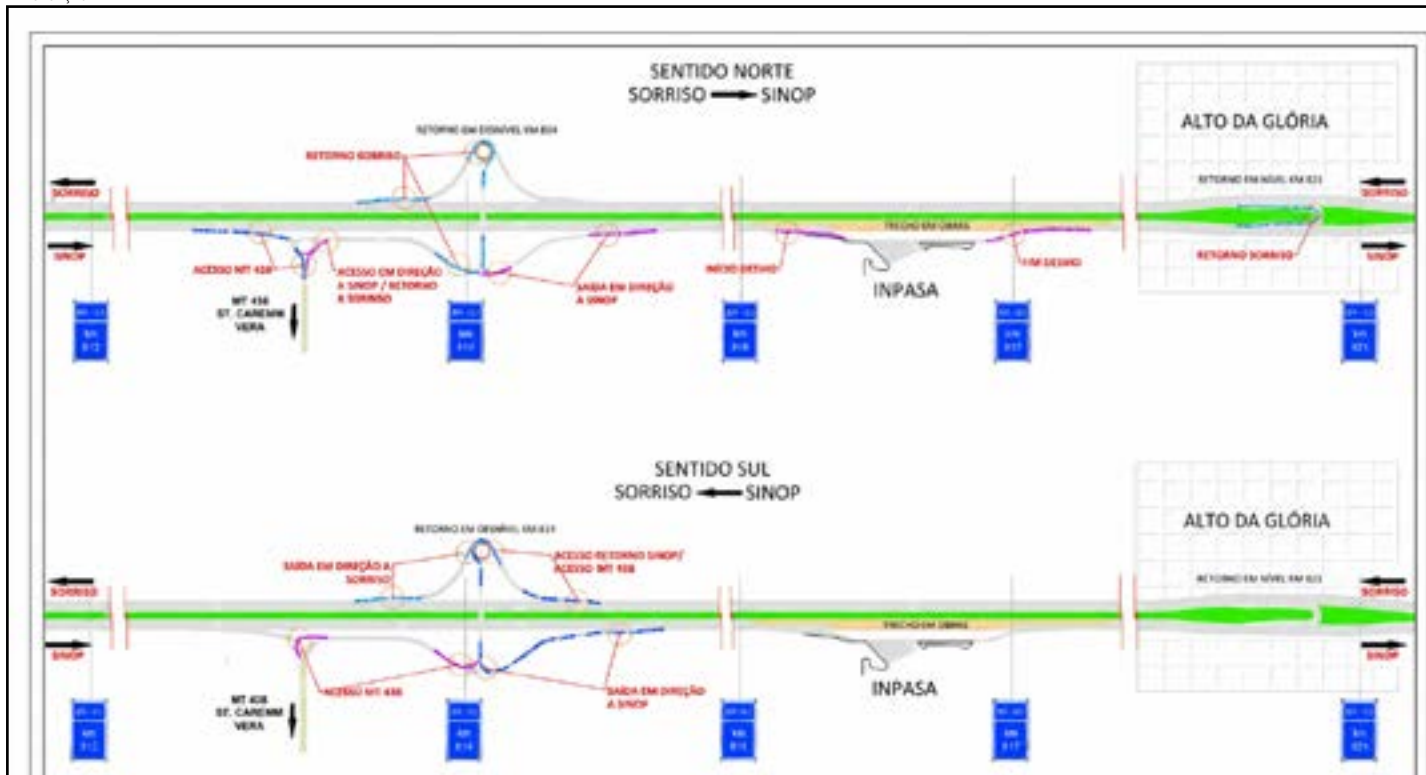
SENTIDO NORTE
SORRISO → SINOP

RETORNO EM DESNÍVEL KM 814

RETORNO SORRISO

SORRISO

SINOP

ACESSO MT 438

ACESSO EM DIREÇÃO A SINOP / RETORNO A SORRISO

SAÍDA EM DIREÇÃO A SINOP

MT 438
ST. CARENM VERA

TRECHO EM OBRAS

INÍCIO DESVIO

FIM DESVIO

INPASA

ALTO DA GLÓRIA

RETORNO EM NÍVEL KM 821

RETORNO SORRISO

SORRISO

SINOP

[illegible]

SENTIDO SUL
SORRISO ← SINOP

RETORNO EM DESNÍVEL KM 814

SAÍDA EM DIREÇÃO A SORRISO

ACESSO RETORNO SINOP/ ACESSO MT 438

SORRISO

SINOP

ACESSO MT 438

SAÍDA EM DIREÇÃO A SINOP

MT 438
ST. CARENM VERA

TRECHO EM OBRAS

INPASA

ALTO DA GLÓRIA

RETORNO EM NÍVEL KM 821

SORRISO

SINOP

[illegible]